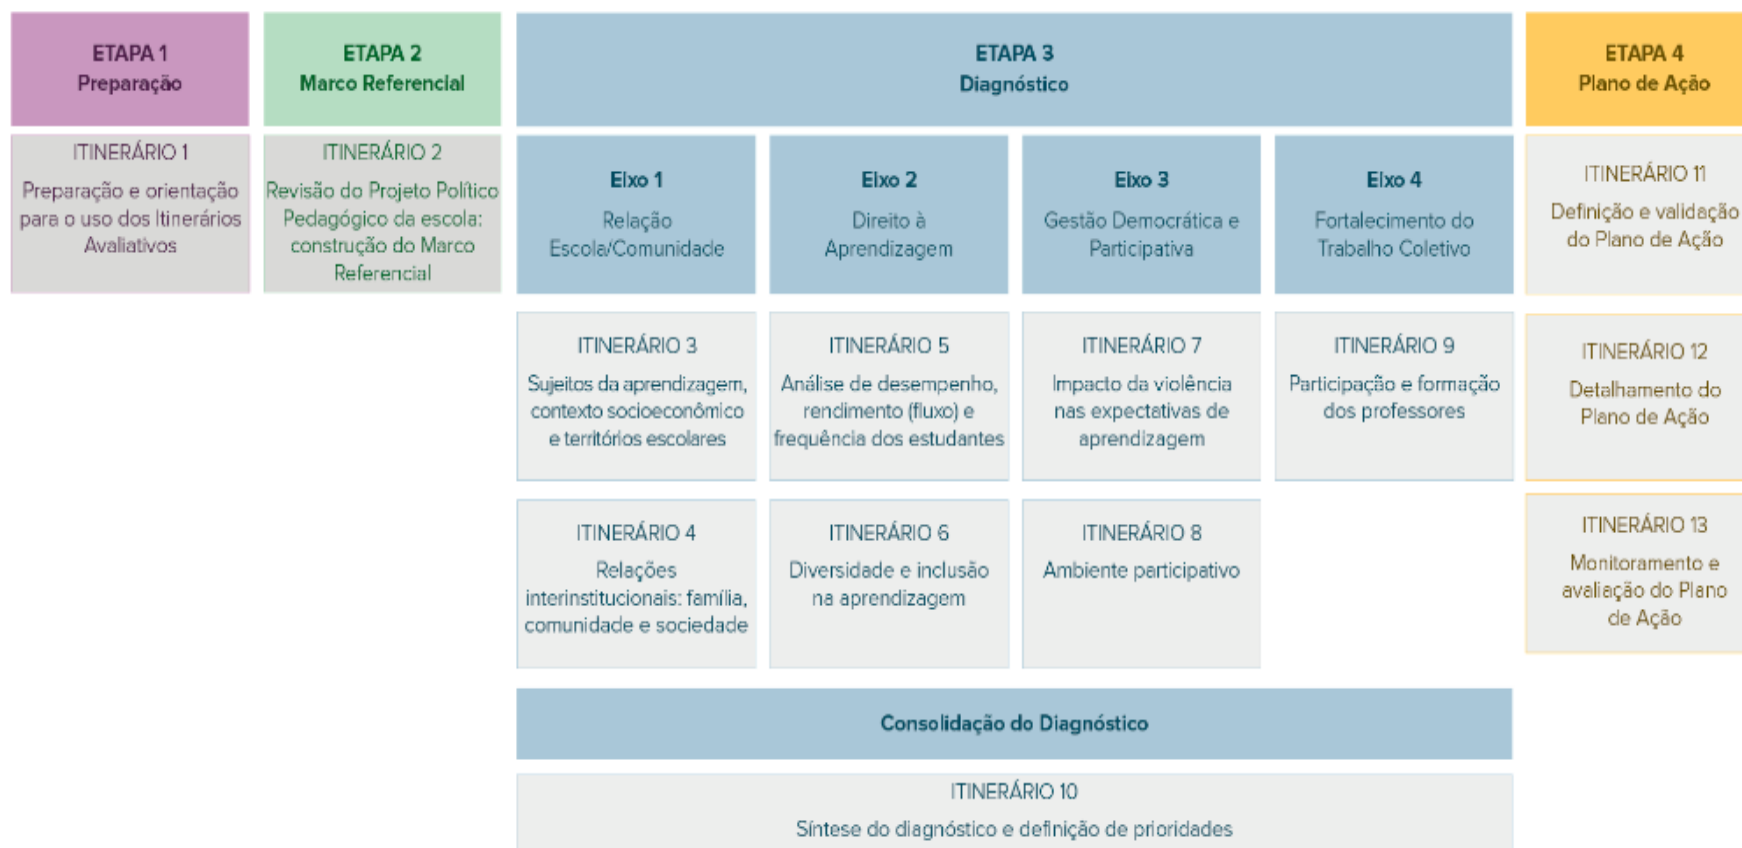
ETAPA 1
Preparação

ITINERÁRIO 1
Preparação e orientação para o uso dos Itinerários Avaliativos

ETAPA 2
Marco Referencial

ITINERÁRIO 2
Revisão do Projeto Político Pedagógico da escola: construção do Marco Referencial

ETAPA 3
Diagnóstico

Eixo 1
Relação Escola/Comunidade

Eixo 2
Direito à Aprendizagem

Eixo 3
Gestão Democrática e Participativa

Eixo 4
Fortalecimento do Trabalho Coletivo

ITINERÁRIO 3
Sujeitos da aprendizagem, contexto socioeconômico e territórios escolares

ITINERÁRIO 5
Análise de desempenho, rendimento (fluxo) e frequência dos estudantes

ITINERÁRIO 7
Impacto da violência nas expectativas de aprendizagem

ITINERÁRIO 9
Participação e formação dos professores

ITINERÁRIO 4
Relações interinstitucionais: família, comunidade e sociedade

ITINERÁRIO 6
Diversidade e inclusão na aprendizagem

ITINERÁRIO 8
Ambiente participativo

Consolidação do Diagnóstico

ITINERÁRIO 10
Síntese do diagnóstico e definição de prioridades

ETAPA 4
Plano de Ação

ITINERÁRIO 11
Definição e validação do Plano de Ação

ITINERÁRIO 12
Detalhamento do Plano de Ação

ITINERÁRIO 13
Monitoramento e avaliação do Plano de Ação